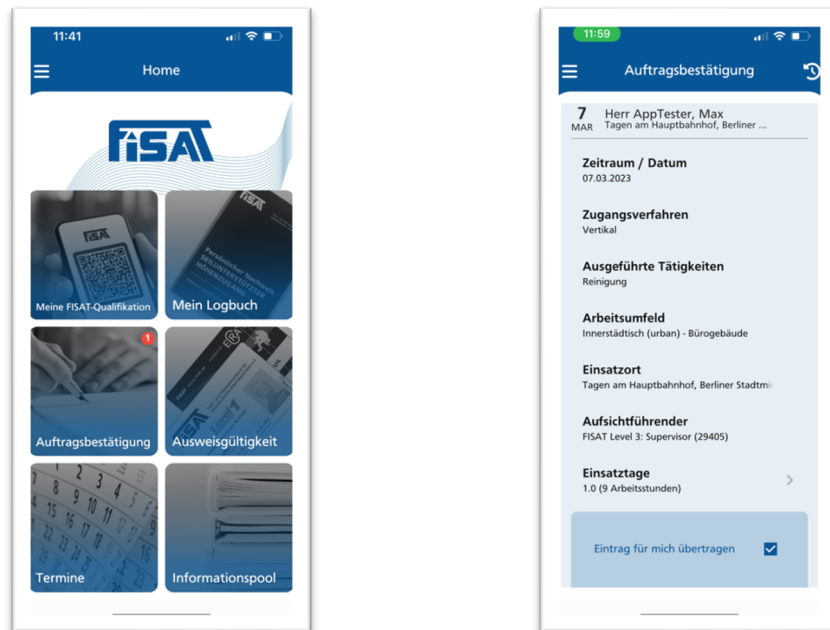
11:41

Home

FISAT

FISAT

Persönlicher Nachweis SEILUNTERSTÜTZTER HÖHENZUGANG

Meine FISAT-Qualifikation

Mein Logbuch

1

Auftragsbestätigung

Ausweisgültigkeit

Termine

Informationspool

11:59

Auftragsbestätigung

7
MAR

Herr AppTester, Max
Tagen am Hauptbahnhof, Berliner ...

Zeitraum / Datum
07.03.2023

Zugangsverfahren
Vertikal

Ausgeführte Tätigkeiten
Reinigung

Arbeitsumfeld
Innerstädtisch (urban) - Bürogebäude

Einsatzort
Tagen am Hauptbahnhof, Berliner Stadtmi

Aufsichtführender
FISAT Level 3: Supervisor (29405)

Einsatztage
1.0 (9 Arbeitsstunden)

Eintrag für mich übertragen